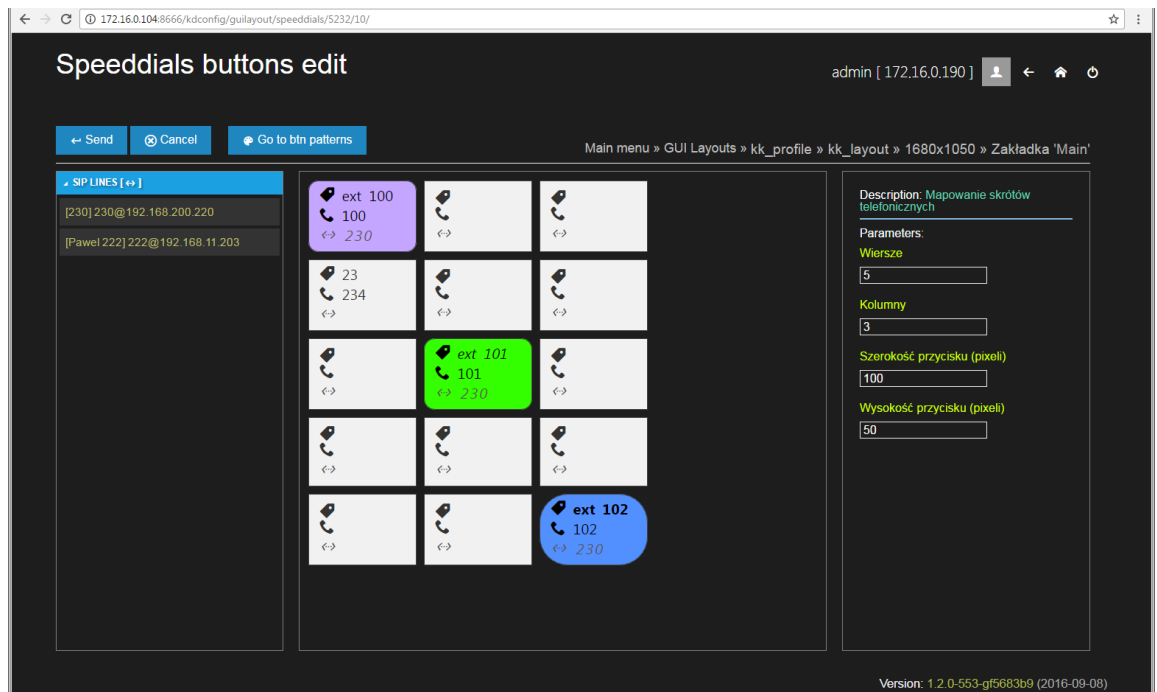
172.16.0.104:8666/kdconfig/guilayout/speeddials/5232/10/

Speeddials buttons edit

admin [ 172.16.0.190 ]

↩ Send ⊗ Cancel Go to btn patterns

Main menu » GUI Layouts » kk_profile » kk_layout » 1680x1050 » Zakładka 'Main'

SIP LINES [↔]

[230] 230@192.168.200.220

[Pawel 222] 222@192.168.11.203

ext 100
100
<·> 230

<·>

<·>

23
234
<·>

<·>

<·>

<·>

ext 101
101
<·> 230

<·>

<·>

<·>

<·>

<·>

<·>

ext 102
102
<·> 230

Description: Mapowanie skrótów telefonicznych

Parameters:

Wiersze

5

Kolumny

3

Szerokość przycisku (pixeli)

100

Wysokość przycisku (pixeli)

50

Version: 1.2.0-553-gf5683b9 (2016-09-08)